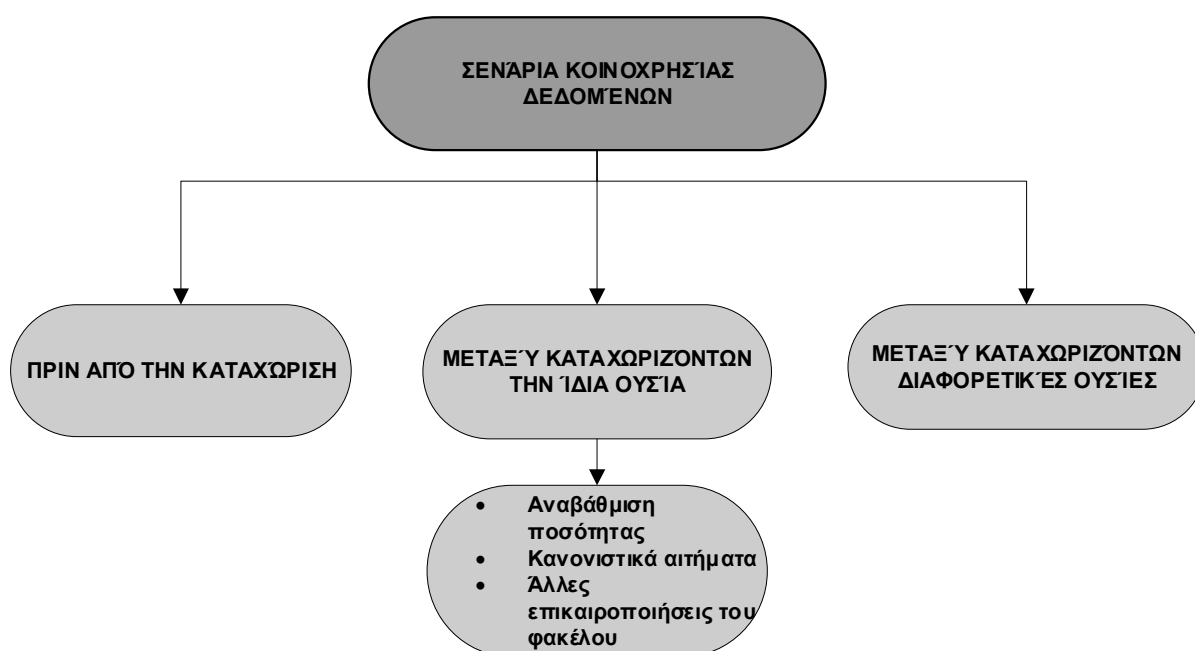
ΣΕΝΆΡΙΑ ΚΟΙΝΟΧΡΗΣΊΑΣ ΔΕΔΟΜΈΝΩΝ

ΠΡΙΝ ΑΠΌ ΤΗΝ ΚΑΤΑΧΏΡΙΣΗ

ΜΕΤΑΞΎ ΚΑΤΑΧΩΡΙΖΌΝΤΩΝ ΤΗΝ ΊΔΙΑ ΟΥΣΊΑ

ΜΕΤΑΞΎ ΚΑΤΑΧΩΡΙΖΌΝΤΩΝ ΔΙΑΦΟΡΕΤΙΚΈΣ ΟΥΣΊΕΣ

- Αναβάθμιση ποσότητας
- Κανονιστικά αιτήματα
- Άλλες επικαιροποιήσεις του φακέλου